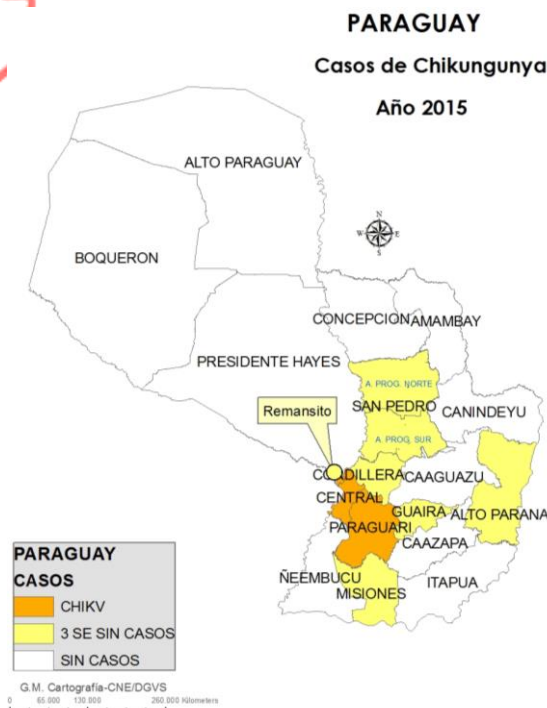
PARAGUAY

Casos de Chikungunya

Año 2015

ALTO PARAGUAY

BOQUERON

N
W E
S

CONCEPCION AMAMBAY

PRESIDENTE HAYES

A. PROG. NORTE

SAN PEDRO CANINDEYU

Remansito

A. PROG. SUR

CORDILLERA CAAGUAZU

CENTRAL

GUAIRA ALTO PARANA

PARAGUARI

CAAZAPA

ÑEEMBUCU

ITAPUA

MISIONES

PARAGUAY
CASOS

| | |
|---|---|
| | CHIKV |
| | 3 SE SIN CASOS |
| | SIN CASOS |

G.M. Cartografía-CNE/DGVS

0 65.000 130.000 260.000 Kilometers